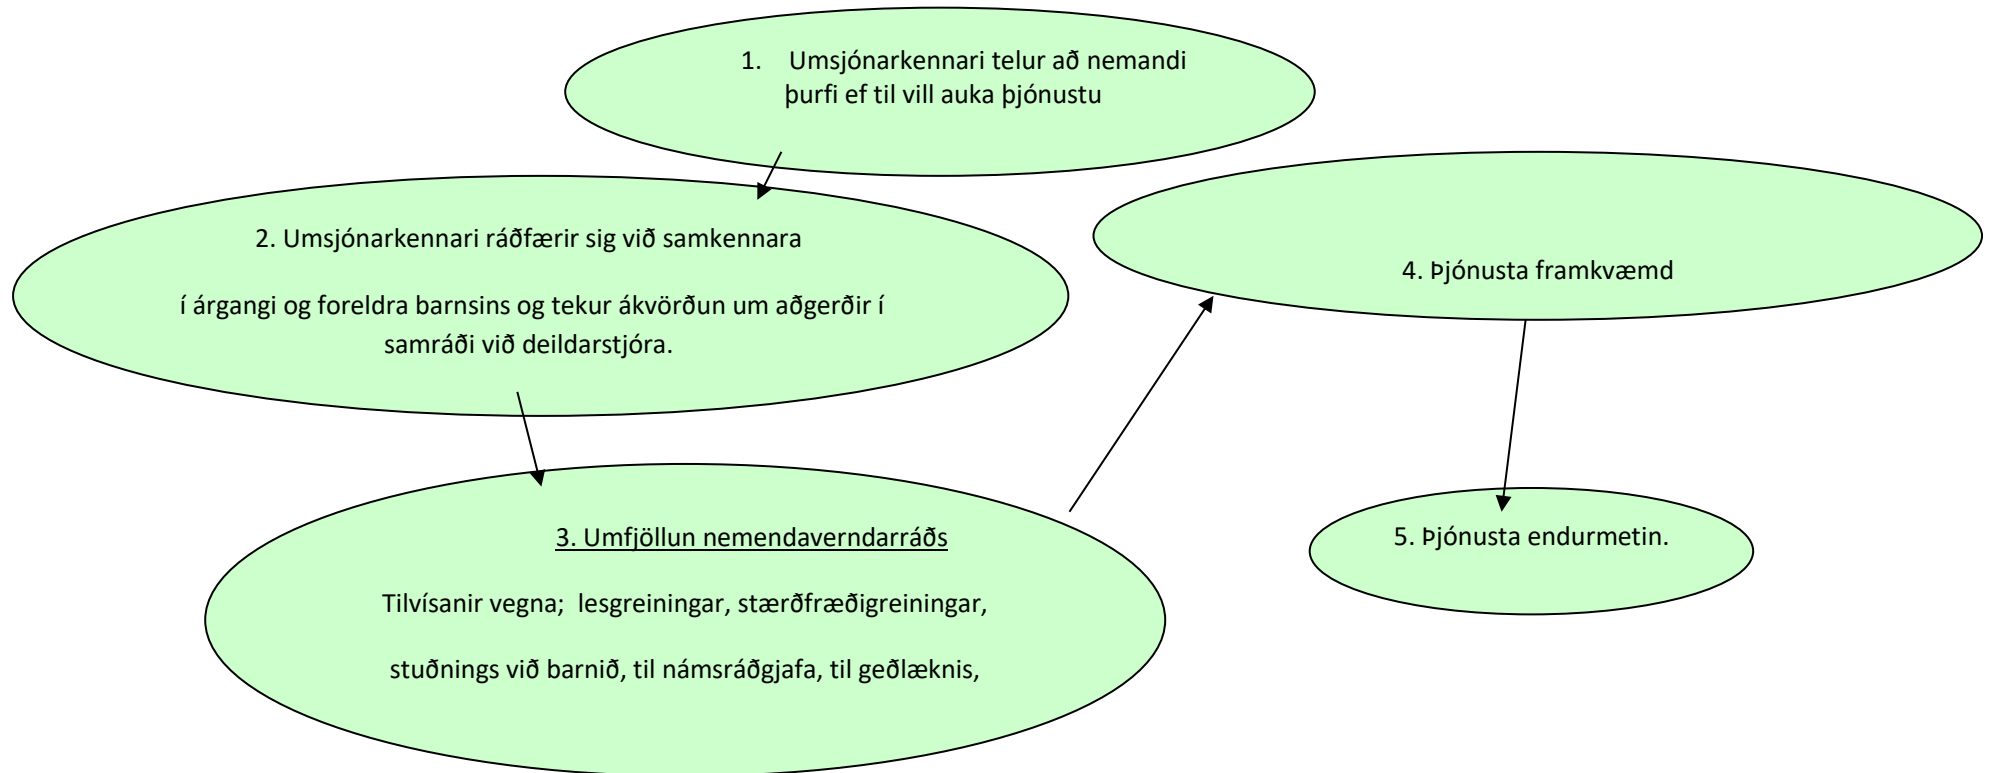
1. Umsjónarkennari telur að nemandi þurfi ef til vill auka þjónustu

2. Umsjónarkennari ráðfærir sig við samkennara

í árgangi og foreldra barnsins og tekur ákvörðun um aðgerðir í samráði við deildarstjóra.

3. Umfjöllun nemendaverndarráðs

Tilvísanir vegna; lesgreiningar, stærðfræðigreiningar,

stuðnings við barnið, til námsráðgjafa, til geðlæknis,

4. Þjónusta framkvæmd

5. Þjónusta endurmetin.